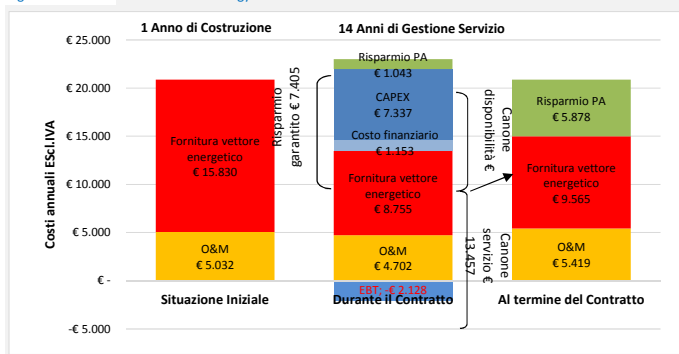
1 Anno di Costruzione

14 Anni di Gestione Servizio

€ 25.000
€ 20.000
€ 15.000
€ 10.000
€ 5.000
€ -
-€ 5.000

Costi annuali EScl.IVA

Fornitura vettore energetico
€ 15.830

O&M
€ 5.032

Risparmio PA
€ 1.043

CAPEX
€ 7.337

Costo finanziario
€ 1.153

Fornitura vettore energetico
€ 8.755

O&M
€ 4.702

EBT: -€ 2.128

Risparmio garantito € 7.405

Canone disponibilità €

Canone servizio € 13.457

Risparmio PA
€ 5.878

Fornitura vettore energetico
€ 9.565

O&M
€ 5.419

Situazione Iniziale

Durante il Contratto

Al termine del Contratto